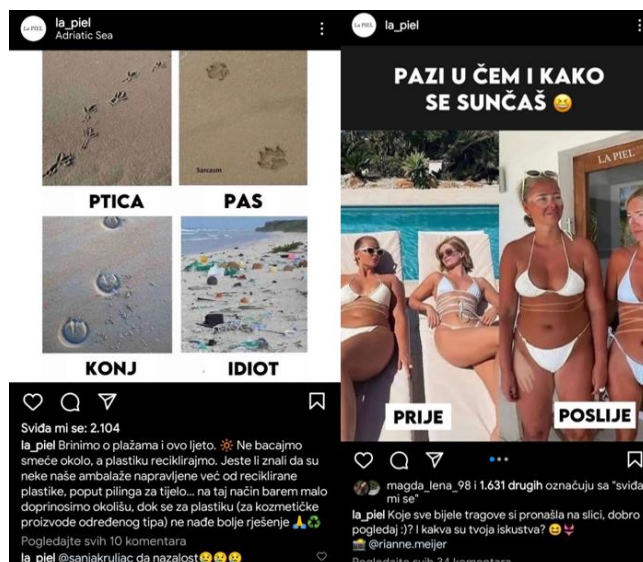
La PIEL la_piel
Adriatic Sea

Sarcasm

PTICA

PAS

KONJ

IDIOT

Sviđa mi se: 2.104
la_piel Brinimo o plažama i ovo ljeto. 🔆 Ne bacajmo smeće okolo, a plastiku reciklirajmo. Jeste li znali da su neke naše ambalaže napravljene već od reciklirane plastike, poput pilinga za tijelo... na taj način barem malo doprinosimo okolišu, dok se za plastiku (za kozmetičke proizvode određenog tipa) ne nađe bolje rješenje 🙏♻️
Pogledajte svih 10 komentara
la_piel @sanjakruljac da nažalost😢😢😢

La PIEL la_piel

PAZI U ČEM I KAKO SE SUNČAŠ 😆

LA PIEL

PRIJE

POSLIJE

magda_lena_98 i 1.631 drugih označuju sa "sviđa mi se"
la_piel Koje sve bijele tragove si pronašla na slici, dobro pogledaj :)? I kakva su tvoja iskustva? 😆👙
📸 @rianne.meijer
Pogledajte svih 34 komentara